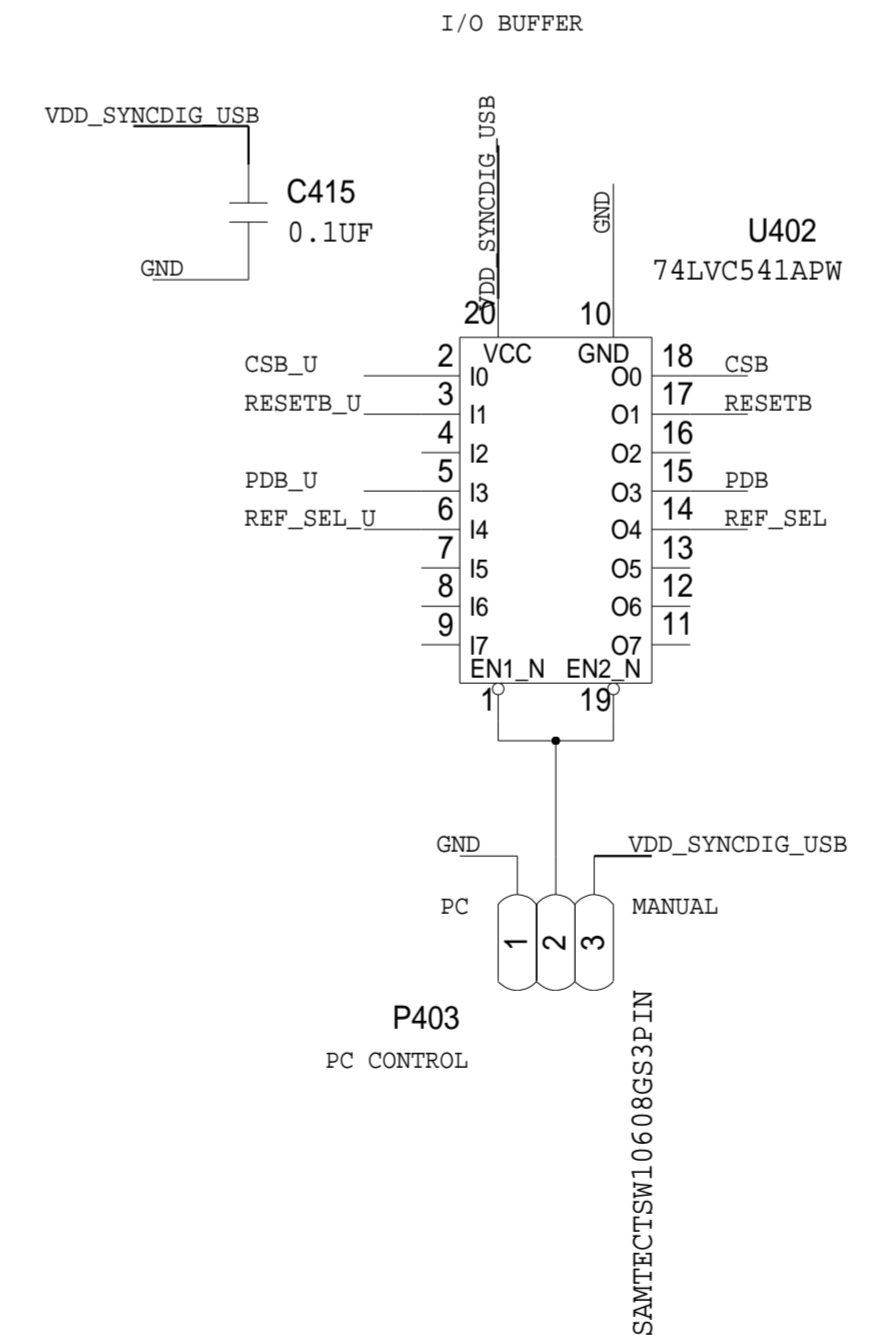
I/O BUFFER

VDD_SYNCDIG_USB

C415
0.1UF

GND

VDD_SYNCDIG_USB

GND

U402
74LVC541APW

20 10
VCC GND

CSB_U 2 I0
RESETB_U 3 I1
4 I2
PDB_U 5 I3
REF_SEL_U 6 I4
7 I5
8 I6
9 I7

18 O0 CSB
17 O1 RESETB
16 O2
15 O3 PDB
14 O4 REF_SEL
13 O5
12 O6
11 O7

EN1_N EN2_N
1 19

GND
VDD_SYNCDIG_USB

PC
MANUAL

1 2 3

P403
PC CONTROL

SAMTECTSW10608GS3PIN